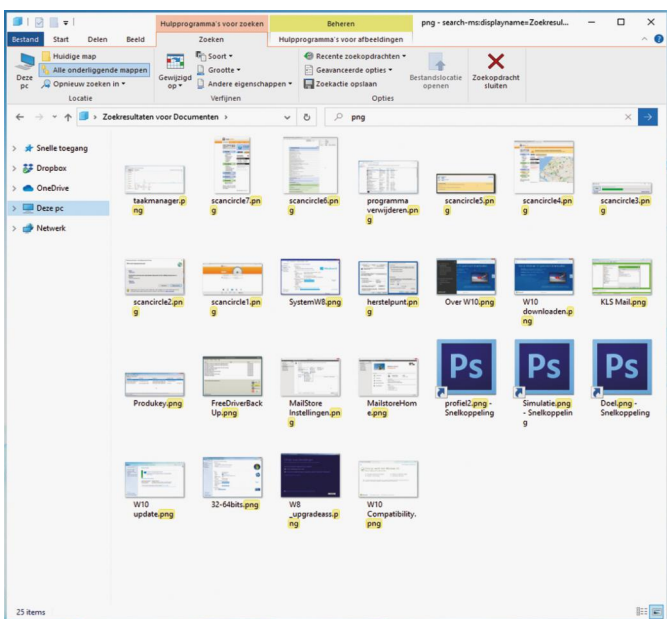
Hulpprogramma's voor zoeken | Beheren | png - search-ms:displayname=Zoekresul...

Bestand | Start | Delen | Beeld | Zoeken | Hulpprogramma's voor afbeeldingen

Deze pc | Huidige map | Alle onderliggende mappen | Opnieuw zoeken in ▾ | Locatie

Gewijzigd op ▾ | Soort ▾ | Grootte ▾ | Andere eigenschappen ▾ | Verfijnen

Recente zoekopdrachten ▾ | Geavanceerde opties ▾ | Zoekactie opslaan | Bestandslocatie openen | Zoekopdracht sluiten | Opties

Zoekresultaten voor Documenten ›

png

Snelle toegang
Dropbox
OneDrive
Deze pc
Netwerk

taakmanager.png
scancircle7.png
scancircle6.png
programma verwijderen.png
scancircle5.png
scancircle4.png
scancircle3.png
scancircle2.png
scancircle1.png
SystemW8.png
herstelpunt.png
Over W10.png
W10 downloaden.png
KLS Mail.png
Produkey.png
FreeDriverBackUp.png
MailStore Instellingen.png
MailstoreHome.png
profiel2.png - Snelkoppeling
Simulatie.png - Snelkoppeling
Doel.png - Snelkoppeling
W10 update.png
32-64bits.png
W8 _upgradeass.png
W10 Compatibility.png

25 items